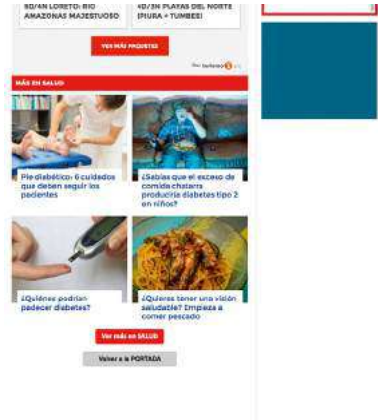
5D/4N LORETO: RIO AMAZONAS MAJESTUOSO

4D/3N PLAYAS DEL NORTE (PIURA + TUMBES)

VER MÁS PAQUETES

Por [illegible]

MÁS EN SALUD

Pie diabético: 6 cuidados que deben seguir los pacientes

¿Sabías que el exceso de comida chatarra produciría diabetes tipo 2 en niños?

¿Quiénes podrían padecer diabetes?

¿Quieres tener una visión saludable? Empieza a comer pescado

Ver más en SALUD

Volver a la PORTADA